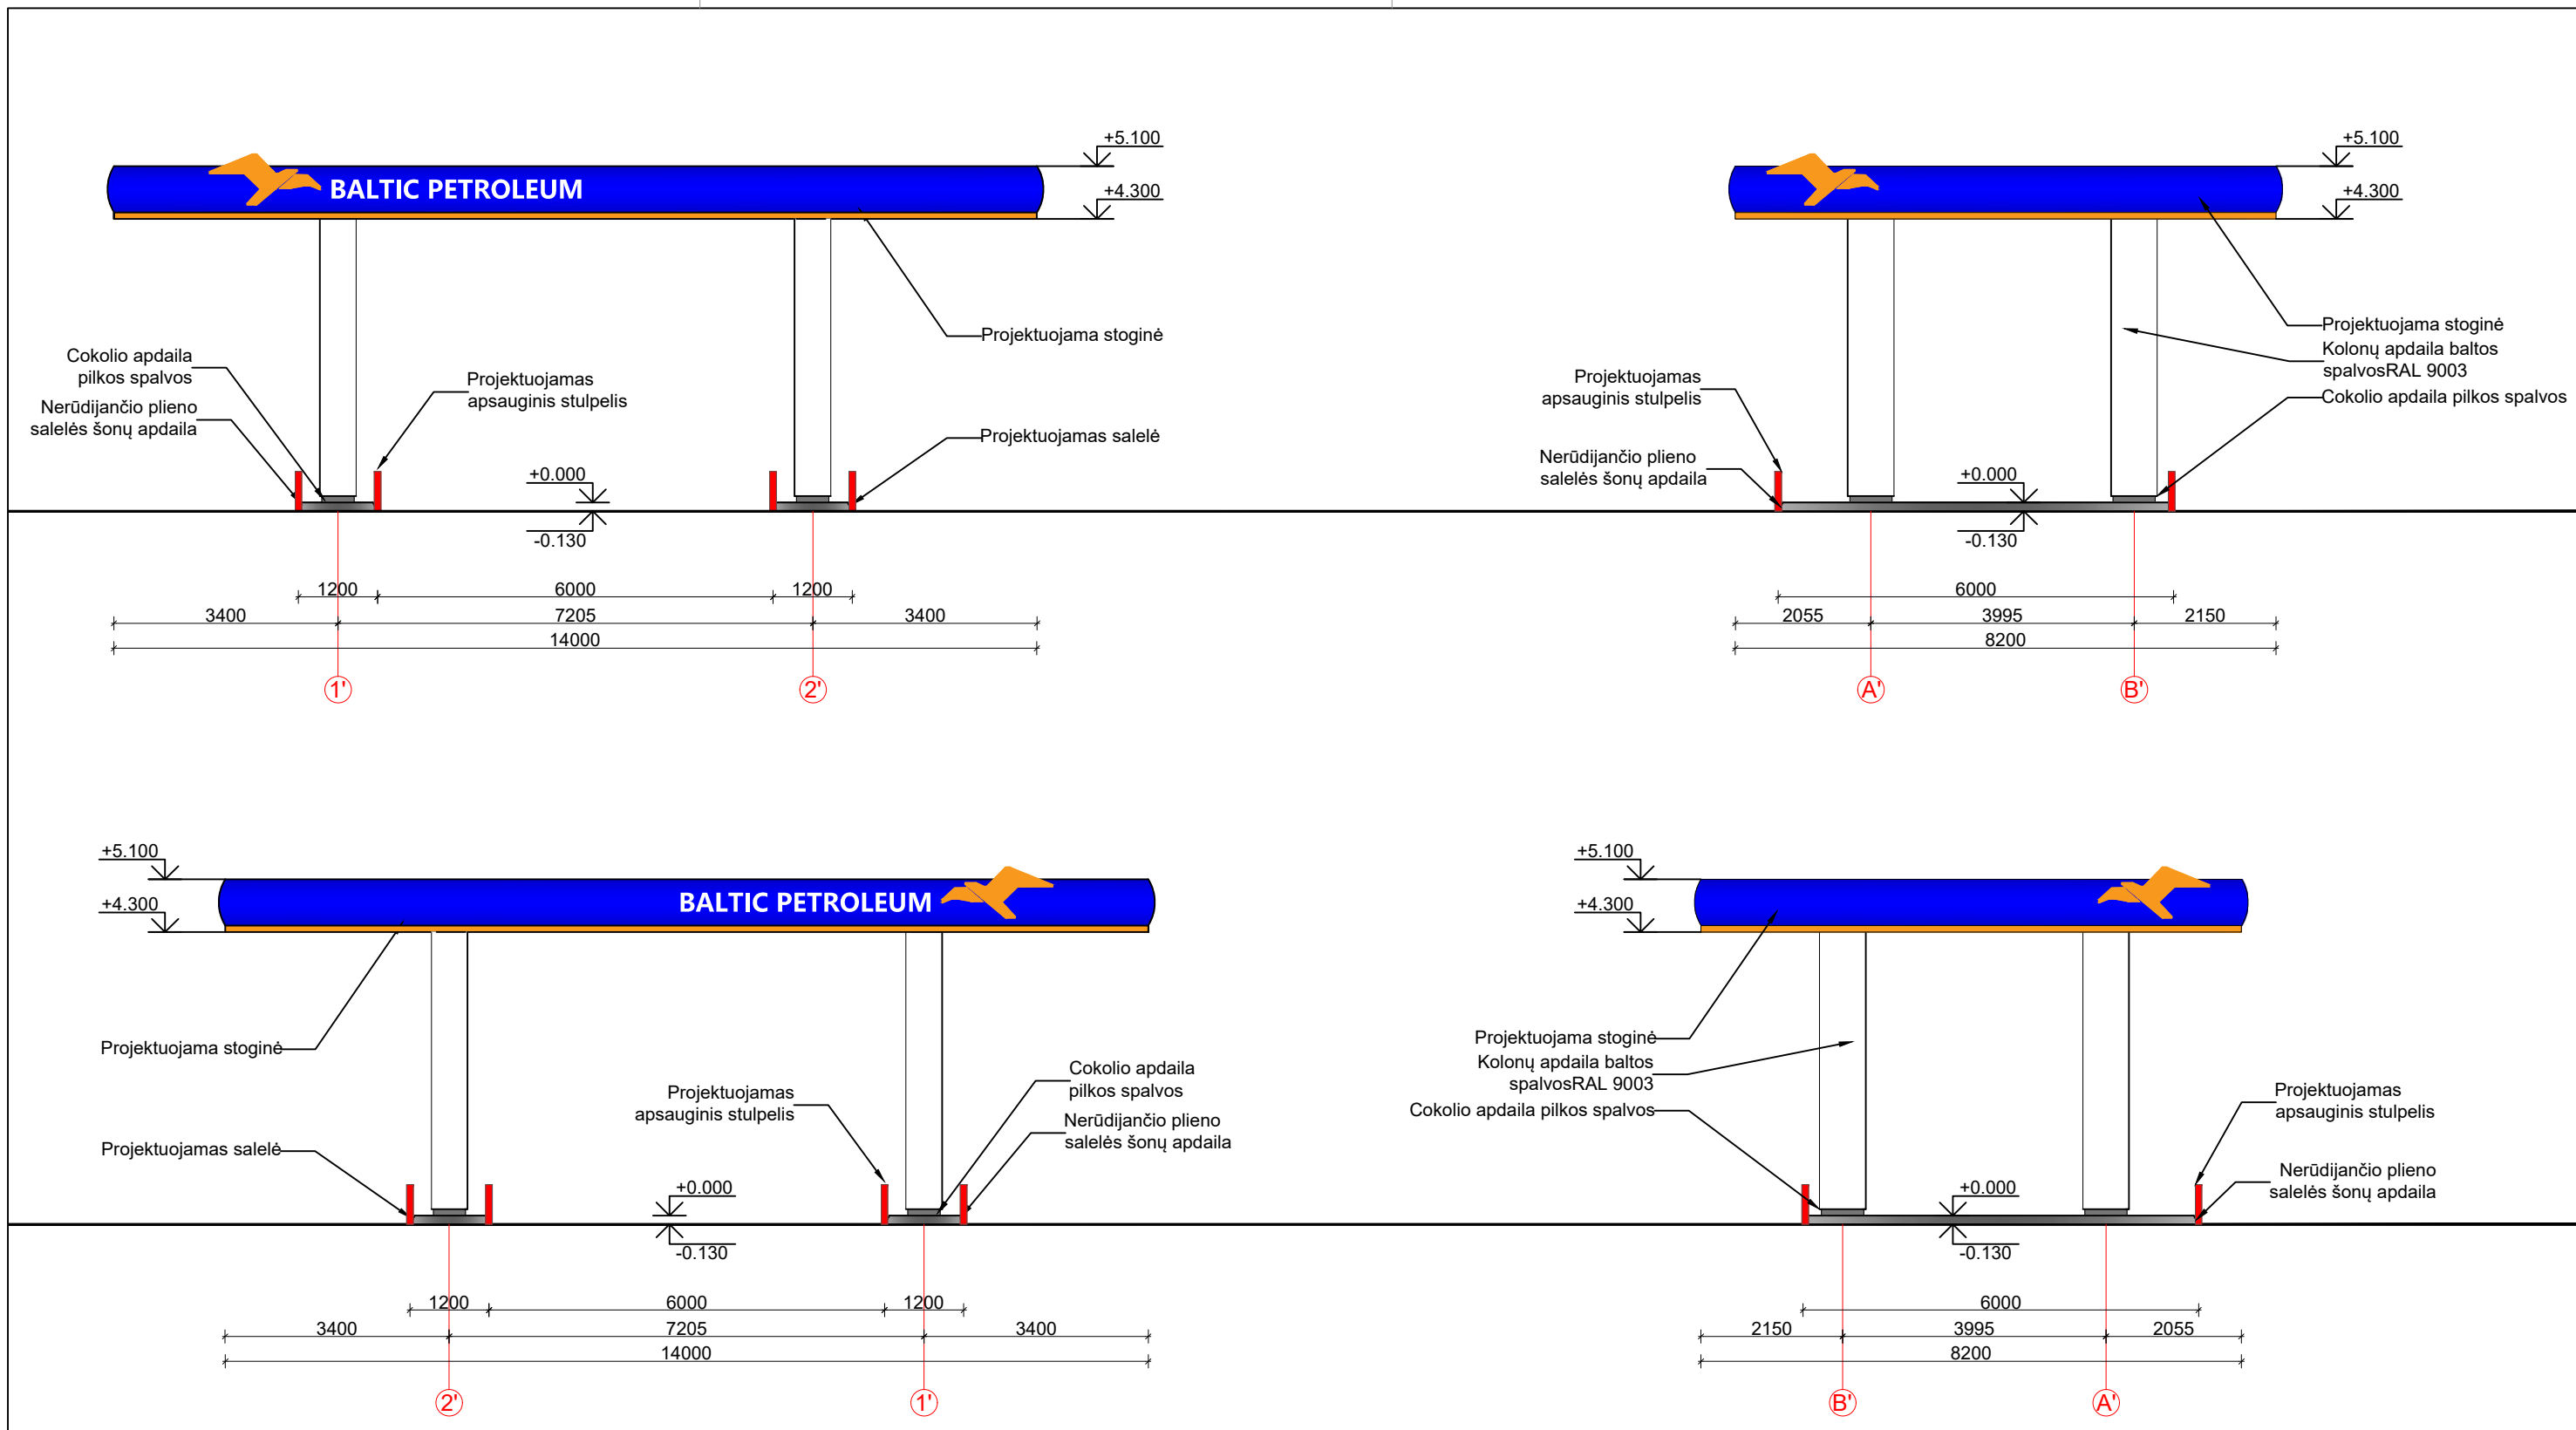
+5.100
+4.300
BALTIC PETROLEUM
Projektuojama stoginė
Cokolio apdaila pilkos spalvos
Nerūdijančio plieno salelės šonų apdaila
Projektuojamas apsauginis stulpelis
Projektuojamas salelė
+0.000
-0.130
1200
6000
1200
3400
7205
3400
14000
1'
2'

+5.100
+4.300
Projektuojama stoginė
Kolonų apdaila baltos spalvosRAL 9003
Cokolio apdaila pilkos spalvos
Projektuojamas apsauginis stulpelis
Nerūdijančio plieno salelės šonų apdaila
+0.000
-0.130
6000
2055
3995
2150
8200
A'
B'

+5.100
+4.300
BALTIC PETROLEUM
Projektuojama stoginė
Projektuojamas apsauginis stulpelis
Cokolio apdaila pilkos spalvos
Nerūdijančio plieno salelės šonų apdaila
Projektuojamas salelė
+0.000
-0.130
1200
6000
1200
3400
7205
3400
14000
2'
1'

+5.100
+4.300
Projektuojama stoginė
Kolonų apdaila baltos spalvosRAL 9003
Cokolio apdaila pilkos spalvos
Projektuojamas apsauginis stulpelis
Nerūdijančio plieno salelės šonų apdaila
+0.000
-0.130
6000
2150
3995
2055
8200
B'
A'